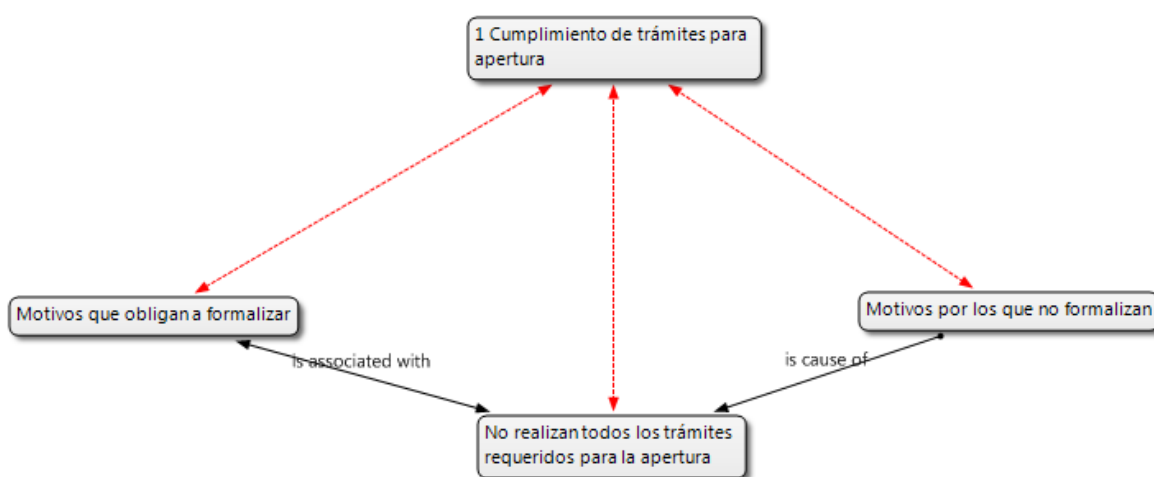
1 Cumplimiento de trámites para apertura

Motivos que obligan a formalizar

Motivos por los que no formalizan

is associated with

is cause of

No realizan todos los trámites requeridos para la apertura